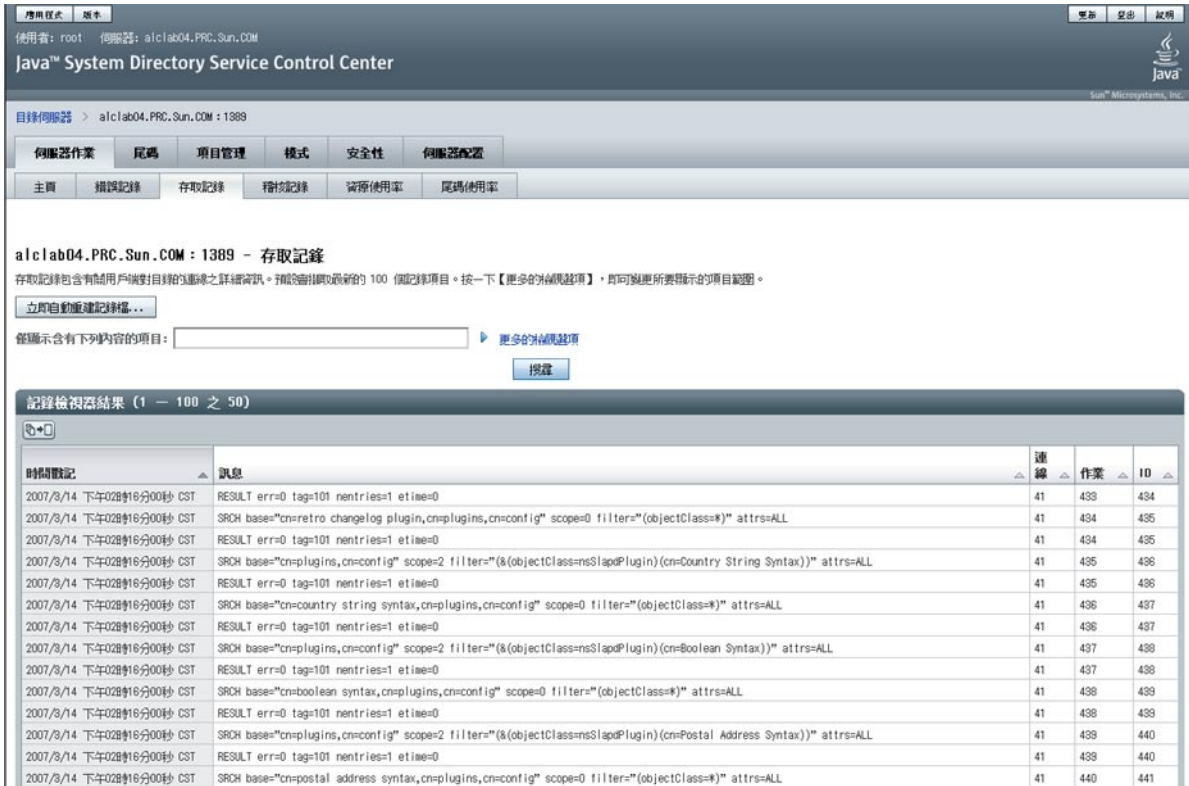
應用程式 版本

更新 登出 說明

使用者: root 伺服器: alclab04.PRC.Sun.COM

Java™ System Directory Service Control Center

Java

Sun™ Microsystems, Inc.

目錄伺服器 > alclab04.PRC.Sun.COM : 1389

伺服器作業 尾碼 項目管理 模式 安全性 伺服器配置

主頁 錯誤記錄 存取記錄 稽核記錄 資源使用率 尾碼使用率

alclab04.PRC.Sun.COM : 1389 - 存取記錄

存取記錄包含有關用戶端對目錄的連線之詳細資訊。預設會排取最新的 100 個記錄項目。按一下【更多的過濾選項】，即可變更所要顯示的項目範圍。

立即自動重建記錄檔...

僅顯示含有下列內容的項目:

▶ 更多的過濾選項

搜尋

記錄檢視器結果 (1 — 100 之 50)

| 時間戳記 | 訊息 | 連線 | 作業 | ID |
|---|---|---|---|---|
| 2007/3/14 下午02時16分00秒 CST | RESULT err=0 tag=101 nentries=1 etime=0 | 41 | 433 | 434 |
| 2007/3/14 下午02時16分00秒 CST | SRCH base="cn=retro changelog plugin,cn=plugins,cn=config" scope=0 filter="(objectClass=*)" attrs=ALL | 41 | 434 | 435 |
| 2007/3/14 下午02時16分00秒 CST | RESULT err=0 tag=101 nentries=1 etime=0 | 41 | 434 | 435 |
| 2007/3/14 下午02時16分00秒 CST | SRCH base="cn=plugins,cn=config" scope=2 filter="(&(objectClass=nsSlapdPlugin)(cn=Country String Syntax))" attrs=ALL | 41 | 435 | 436 |
| 2007/3/14 下午02時16分00秒 CST | RESULT err=0 tag=101 nentries=1 etime=0 | 41 | 435 | 436 |
| 2007/3/14 下午02時16分00秒 CST | SRCH base="cn=country string syntax,cn=plugins,cn=config" scope=0 filter="(objectClass=*)" attrs=ALL | 41 | 436 | 437 |
| 2007/3/14 下午02時16分00秒 CST | RESULT err=0 tag=101 nentries=1 etime=0 | 41 | 436 | 437 |
| 2007/3/14 下午02時16分00秒 CST | SRCH base="cn=plugins,cn=config" scope=2 filter="(&(objectClass=nsSlapdPlugin)(cn=Boolean Syntax))" attrs=ALL | 41 | 437 | 438 |
| 2007/3/14 下午02時16分00秒 CST | RESULT err=0 tag=101 nentries=1 etime=0 | 41 | 437 | 438 |
| 2007/3/14 下午02時16分00秒 CST | SRCH base="cn=boolean syntax,cn=plugins,cn=config" scope=0 filter="(objectClass=*)" attrs=ALL | 41 | 438 | 439 |
| 2007/3/14 下午02時16分00秒 CST | RESULT err=0 tag=101 nentries=1 etime=0 | 41 | 438 | 439 |
| 2007/3/14 下午02時16分00秒 CST | SRCH base="cn=plugins,cn=config" scope=2 filter="(&(objectClass=nsSlapdPlugin)(cn=Postal Address Syntax))" attrs=ALL | 41 | 439 | 440 |
| 2007/3/14 下午02時16分00秒 CST | RESULT err=0 tag=101 nentries=1 etime=0 | 41 | 439 | 440 |
| 2007/3/14 下午02時16分00秒 CST | SRCH base="cn=postal address syntax,cn=plugins,cn=config" scope=0 filter="(objectClass=*)" attrs=ALL | 41 | 440 | 441 |